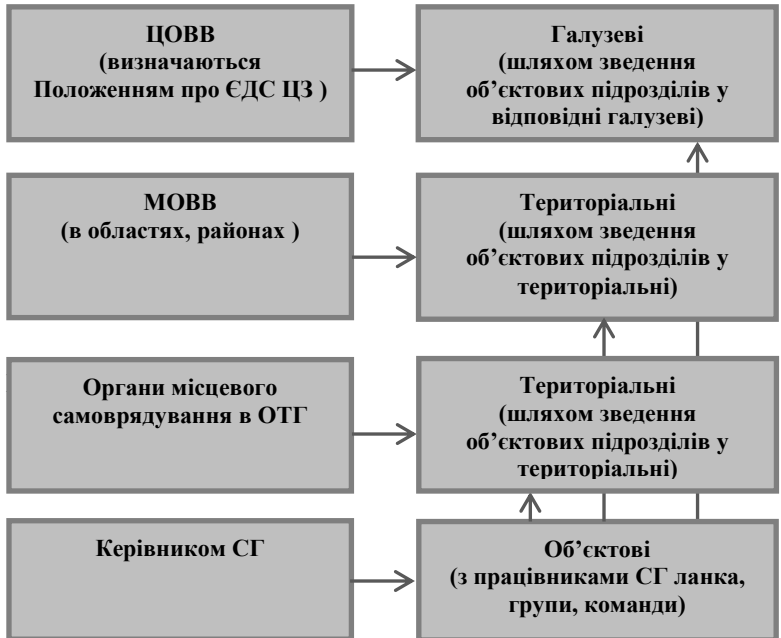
ЦОВВ
(визначаються Положенням про ЄДС ЦЗ )

Галузеві
(шляхом зведення об’єктових підрозділів у відповідні галузеві)

МОВВ
(в областях, районах )

Територіальні
(шляхом зведення об’єктових підрозділів у територіальні)

Органи місцевого самоврядування в ОТГ

Територіальні
(шляхом зведення об’єктових підрозділів у територіальні)

Керівником СГ

Об’єктові
(з працівниками СГ ланка, групи, команди)